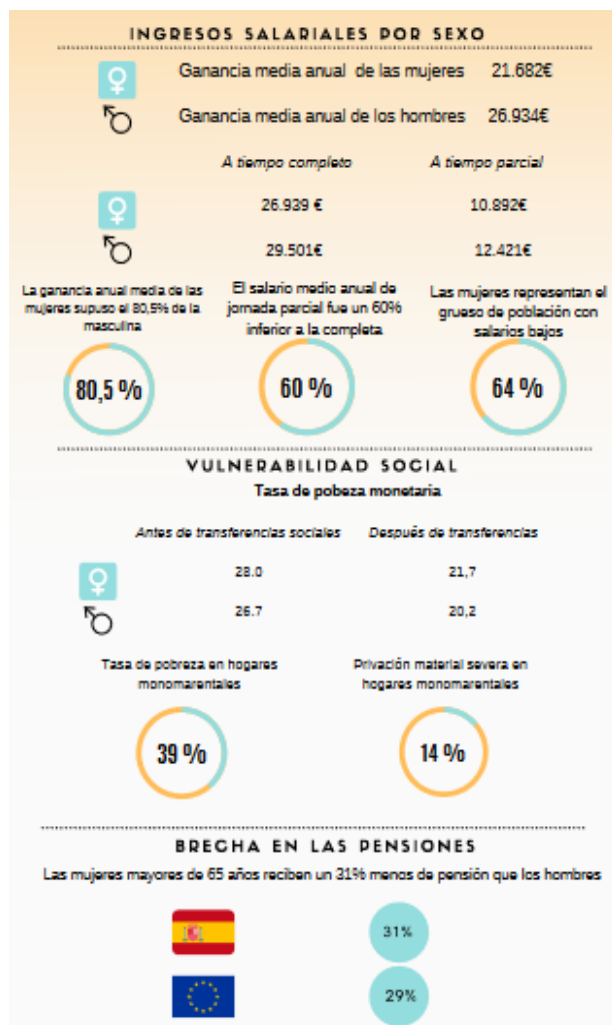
INGRESOS SALARIALES POR SEXO

Ganancia media anual de las mujeres 21.682€

Ganancia media anual de los hombres 26.934€

| | A tiempo completo | A tiempo parcial |
|---|---|---|
| ♀ | 26.939 € | 10.892€ |
| ♂ | 29.501€ | 12.421€ |

La ganancia anual media de las mujeres supuso el 80,5% de la masculina

80,5 %

El salario medio anual de jornada parcial fue un 60% inferior a la completa

60 %

Las mujeres representan el grueso de población con salarios bajos

64 %

VULNERABILIDAD SOCIAL

Tasa de pobeza monetaria

| | Antes de transferencias sociales | Después de transferencias |
|---|---|---|
| ♀ | 28.0 | 21,7 |
| ♂ | 26.7 | 20,2 |

Tasa de pobreza en hogares monomarentales

39 %

Privación material severa en hogares monomarentales

14 %

BRECHA EN LAS PENSIONES

Las mujeres mayores de 65 años reciben un 31% menos de pensión que los hombres

31%

29%